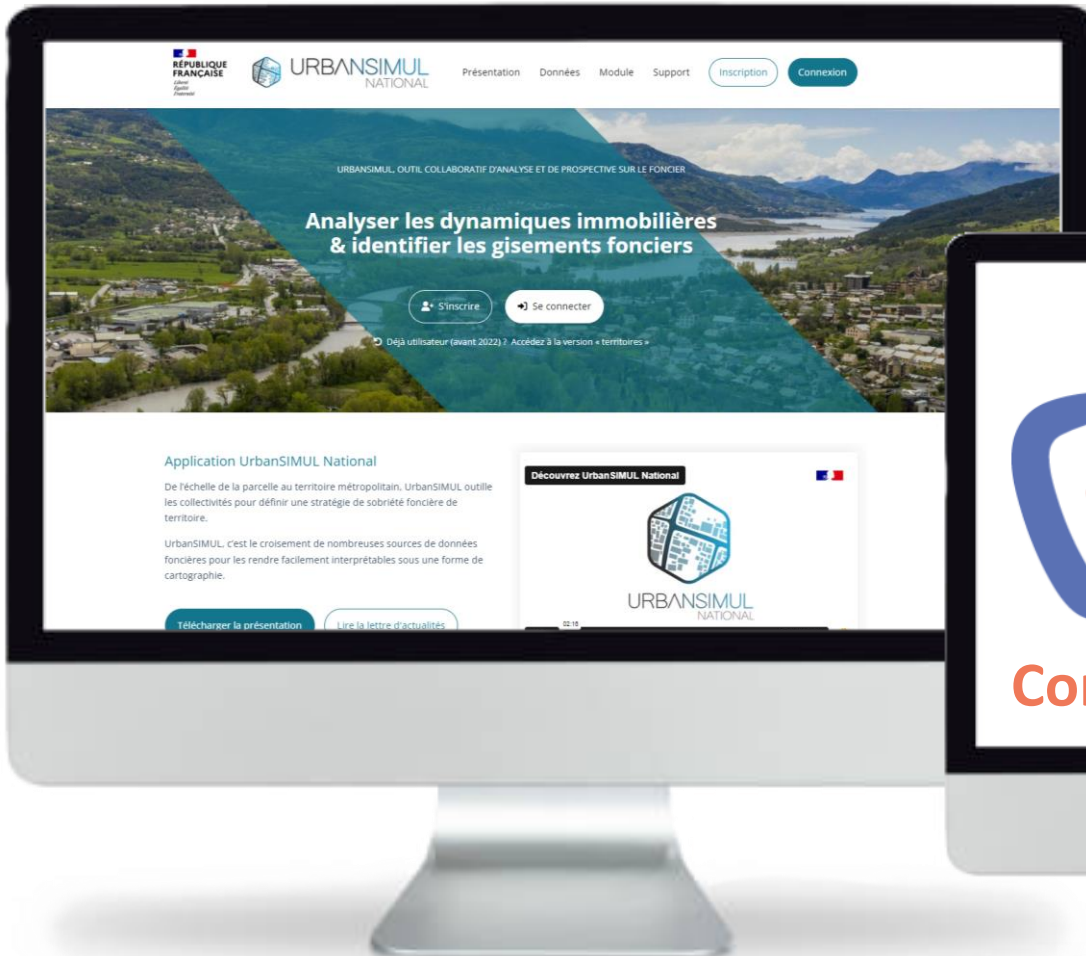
RÉPUBLIQUE FRANÇAISE
Liberté Égalité Fraternité

URBANSIMUL NATIONAL

Présentation Données Module Support Inscription Connexion

URBANSIMUL, OUTIL COLLABORATIF D'ANALYSE ET DE PROSPECTIVE SUR LE FONCIER

Analyser les dynamiques immobilières & identifier les gisements fonciers

S'inscrire Se connecter

Déjà utilisateur (avant 2022) ? Accédez à la version « territoires »

Application UrbanSIMUL National

De l'échelle de la parcelle au territoire métropolitain, UrbanSIMUL outille les collectivités pour définir une stratégie de sobriété foncière de territoire.

UrbanSIMUL, c'est le croisement de nombreuses sources de données foncières pour les rendre facilement interprétables sous une forme de cartographie.

Télécharger la présentation Lire la lettre d'actualités

Découvrez UrbanSIMUL National

URBANSIMUL NATIONAL

02:16

Co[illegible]